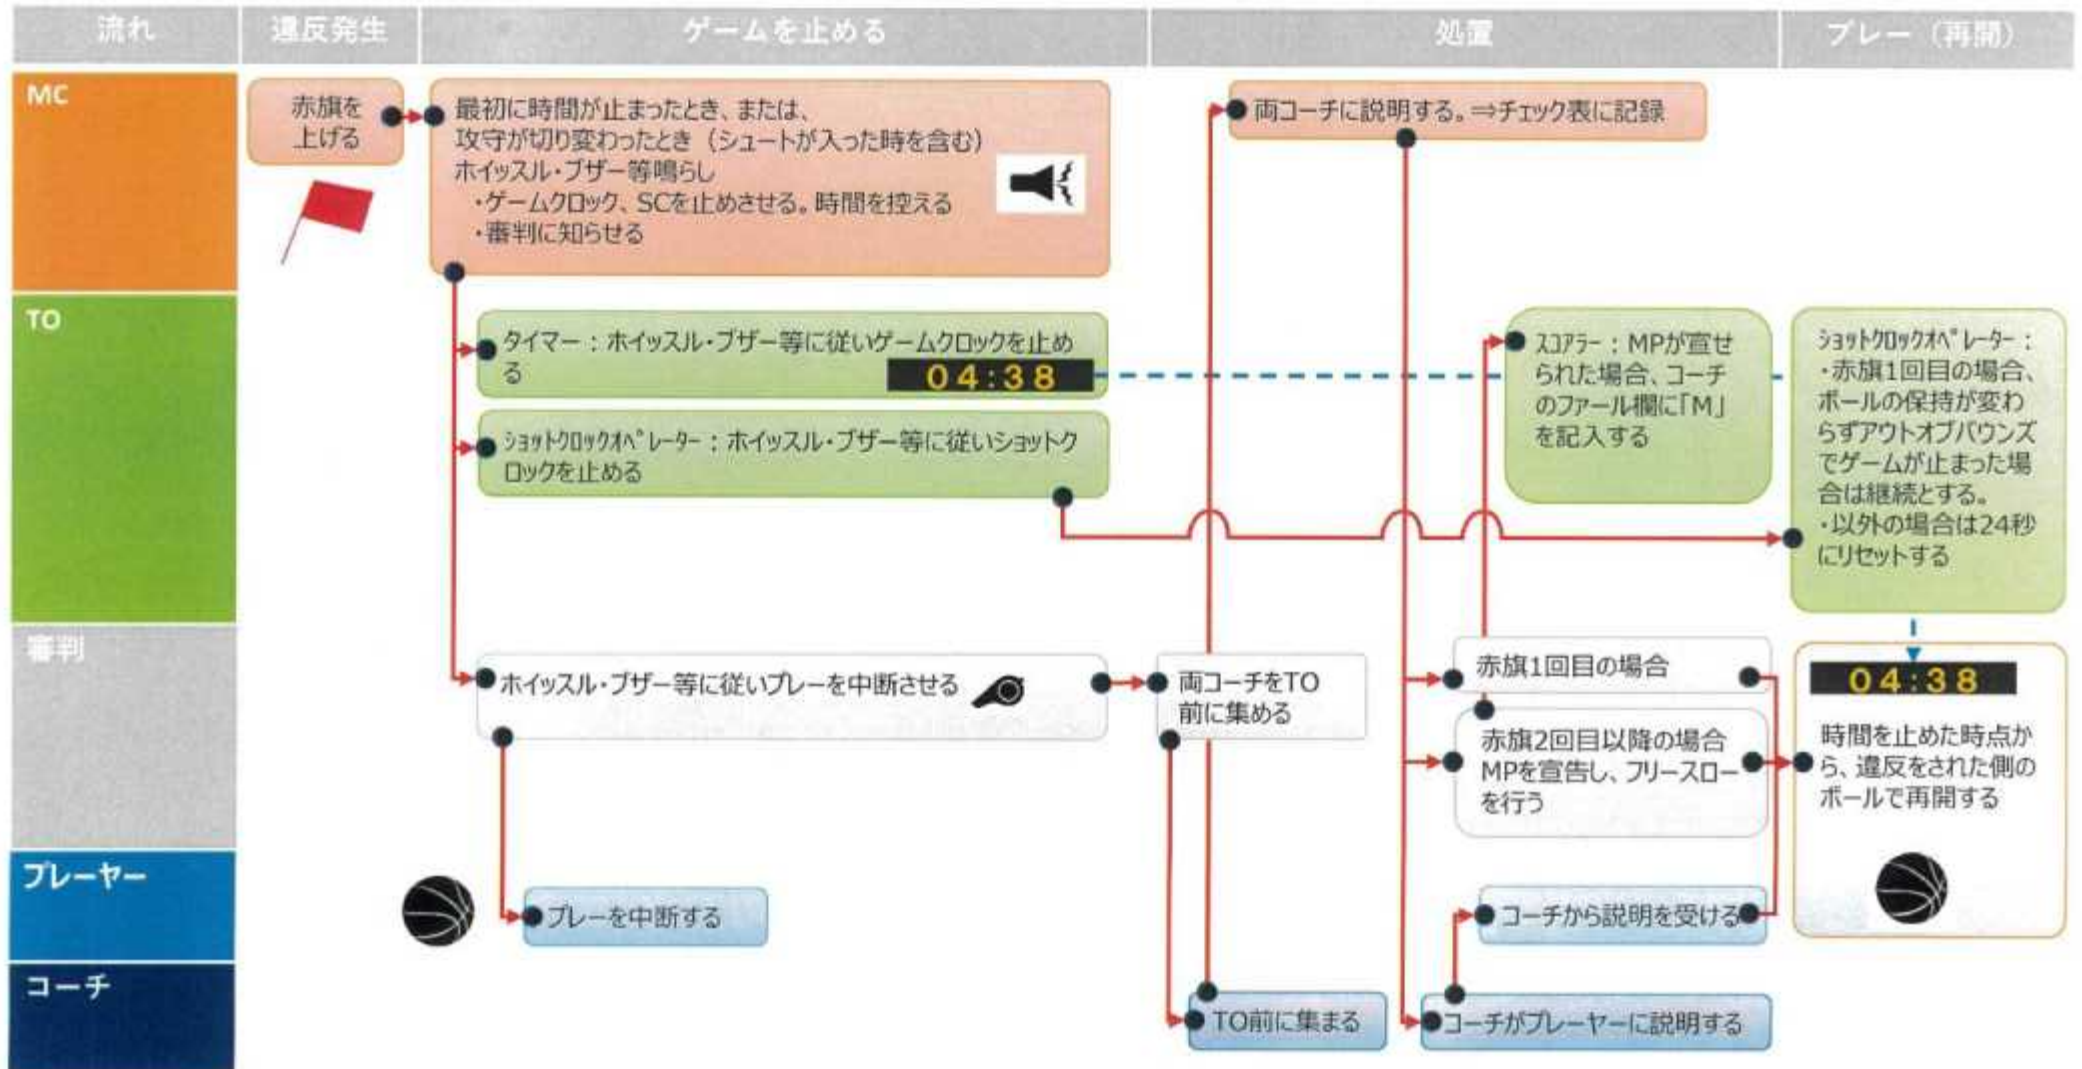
流れ | 違反発生 | ゲームを止める | 処置 | プレー（再開）

MC

赤旗を上げる

最初に時間が止まったとき、または、攻守が切り変わったとき（シュートが入った時を含む）ホイッスル・ブザー等鳴らし
・ゲームクロック、SCを止めさせる。時間を控える
・審判に知らせる

両コーチに説明する。⇒チェック表に記録

TO

タイマー：ホイッスル・ブザー等に従いゲームクロックを止める

04:38

ショットクロックオペレーター：ホイッスル・ブザー等に従いショットクロックを止める

スコアラー：MPが宣せられた場合、コーチのファール欄に「M」を記入する

ショットクロックオペレーター：
・赤旗1回目の場合、ボールの保持が変わらずアウトオブバウンズでゲームが止まった場合は継続とする。
・以外の場合は24秒にリセットする

審判

ホイッスル・ブザー等に従いプレーを中断させる

両コーチをTO前に集める

赤旗1回目の場合

赤旗2回目以降の場合MPを宣告し、フリースローを行う

04:38

時間を止めた時点から、違反をされた側のボールで再開する

プレーヤー

プレーを中断する

コーチから説明を受ける

コーチ

TO前に集まる

コーチがプレーヤーに説明する